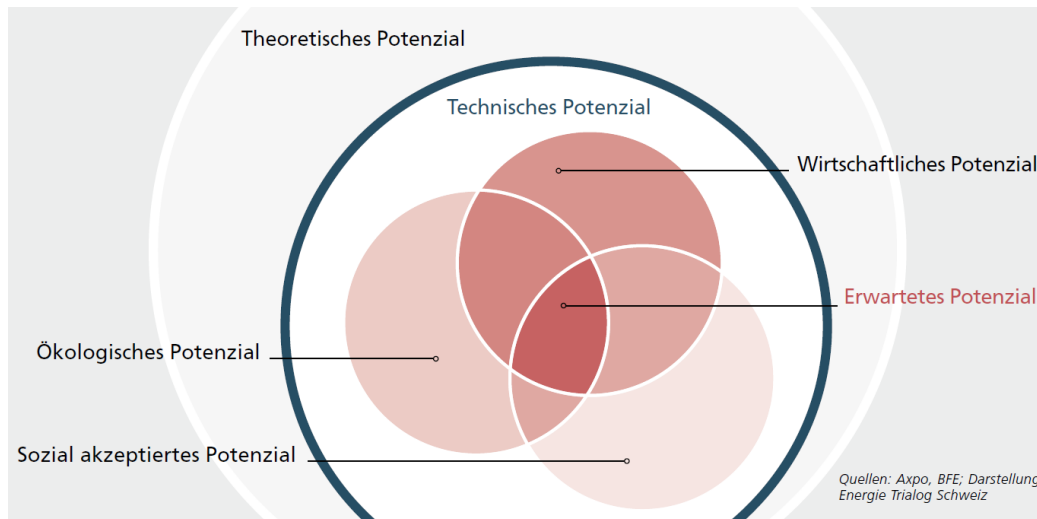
Theoretisches Potenzial

Technisches Potenzial

Wirtschaftliches Potenzial

Erwartetes Potenzial

Ökologisches Potenzial

Sozial akzeptiertes Potenzial

Quellen: Axpo, BFE; Darstellung: Energie Trialog Schweiz